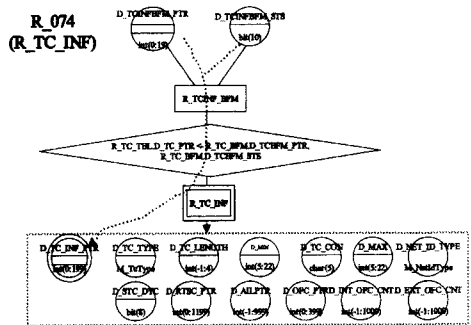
R_074
(R_TC_INF)

D_TCINFBFM_PTR
int(0:15)

D_TCINFBFM_STS
bit(10)

R_TCINF_BFM

R_TC_TBL.D_TC_PTR < R_TC_BFM.D_TCBFM_PTR,
R_TC_BFM.D_TCBFM_STS

R_TC_INF

D_TC_INF_PTR
int(0:159)

D_TC_TYPE
M_TcType

D_TC_LENGTH
int(-1:4)

D_MIN
int(5:22)

D_TC_CON
char(5)

D_MAX
int(5:22)

D_NET_ID_TYPE
M_NetIdType

D_STC_DVC
bit(8)

D_RTBC_PTR
int(0:1199)

D_AIJ_PTR
int(-1:999)

D_OPC_PTRD
int(0:399)

INT_OPC_CNT
int(-1:1000)

EXT_OPC_CNT
int(-1:1000)